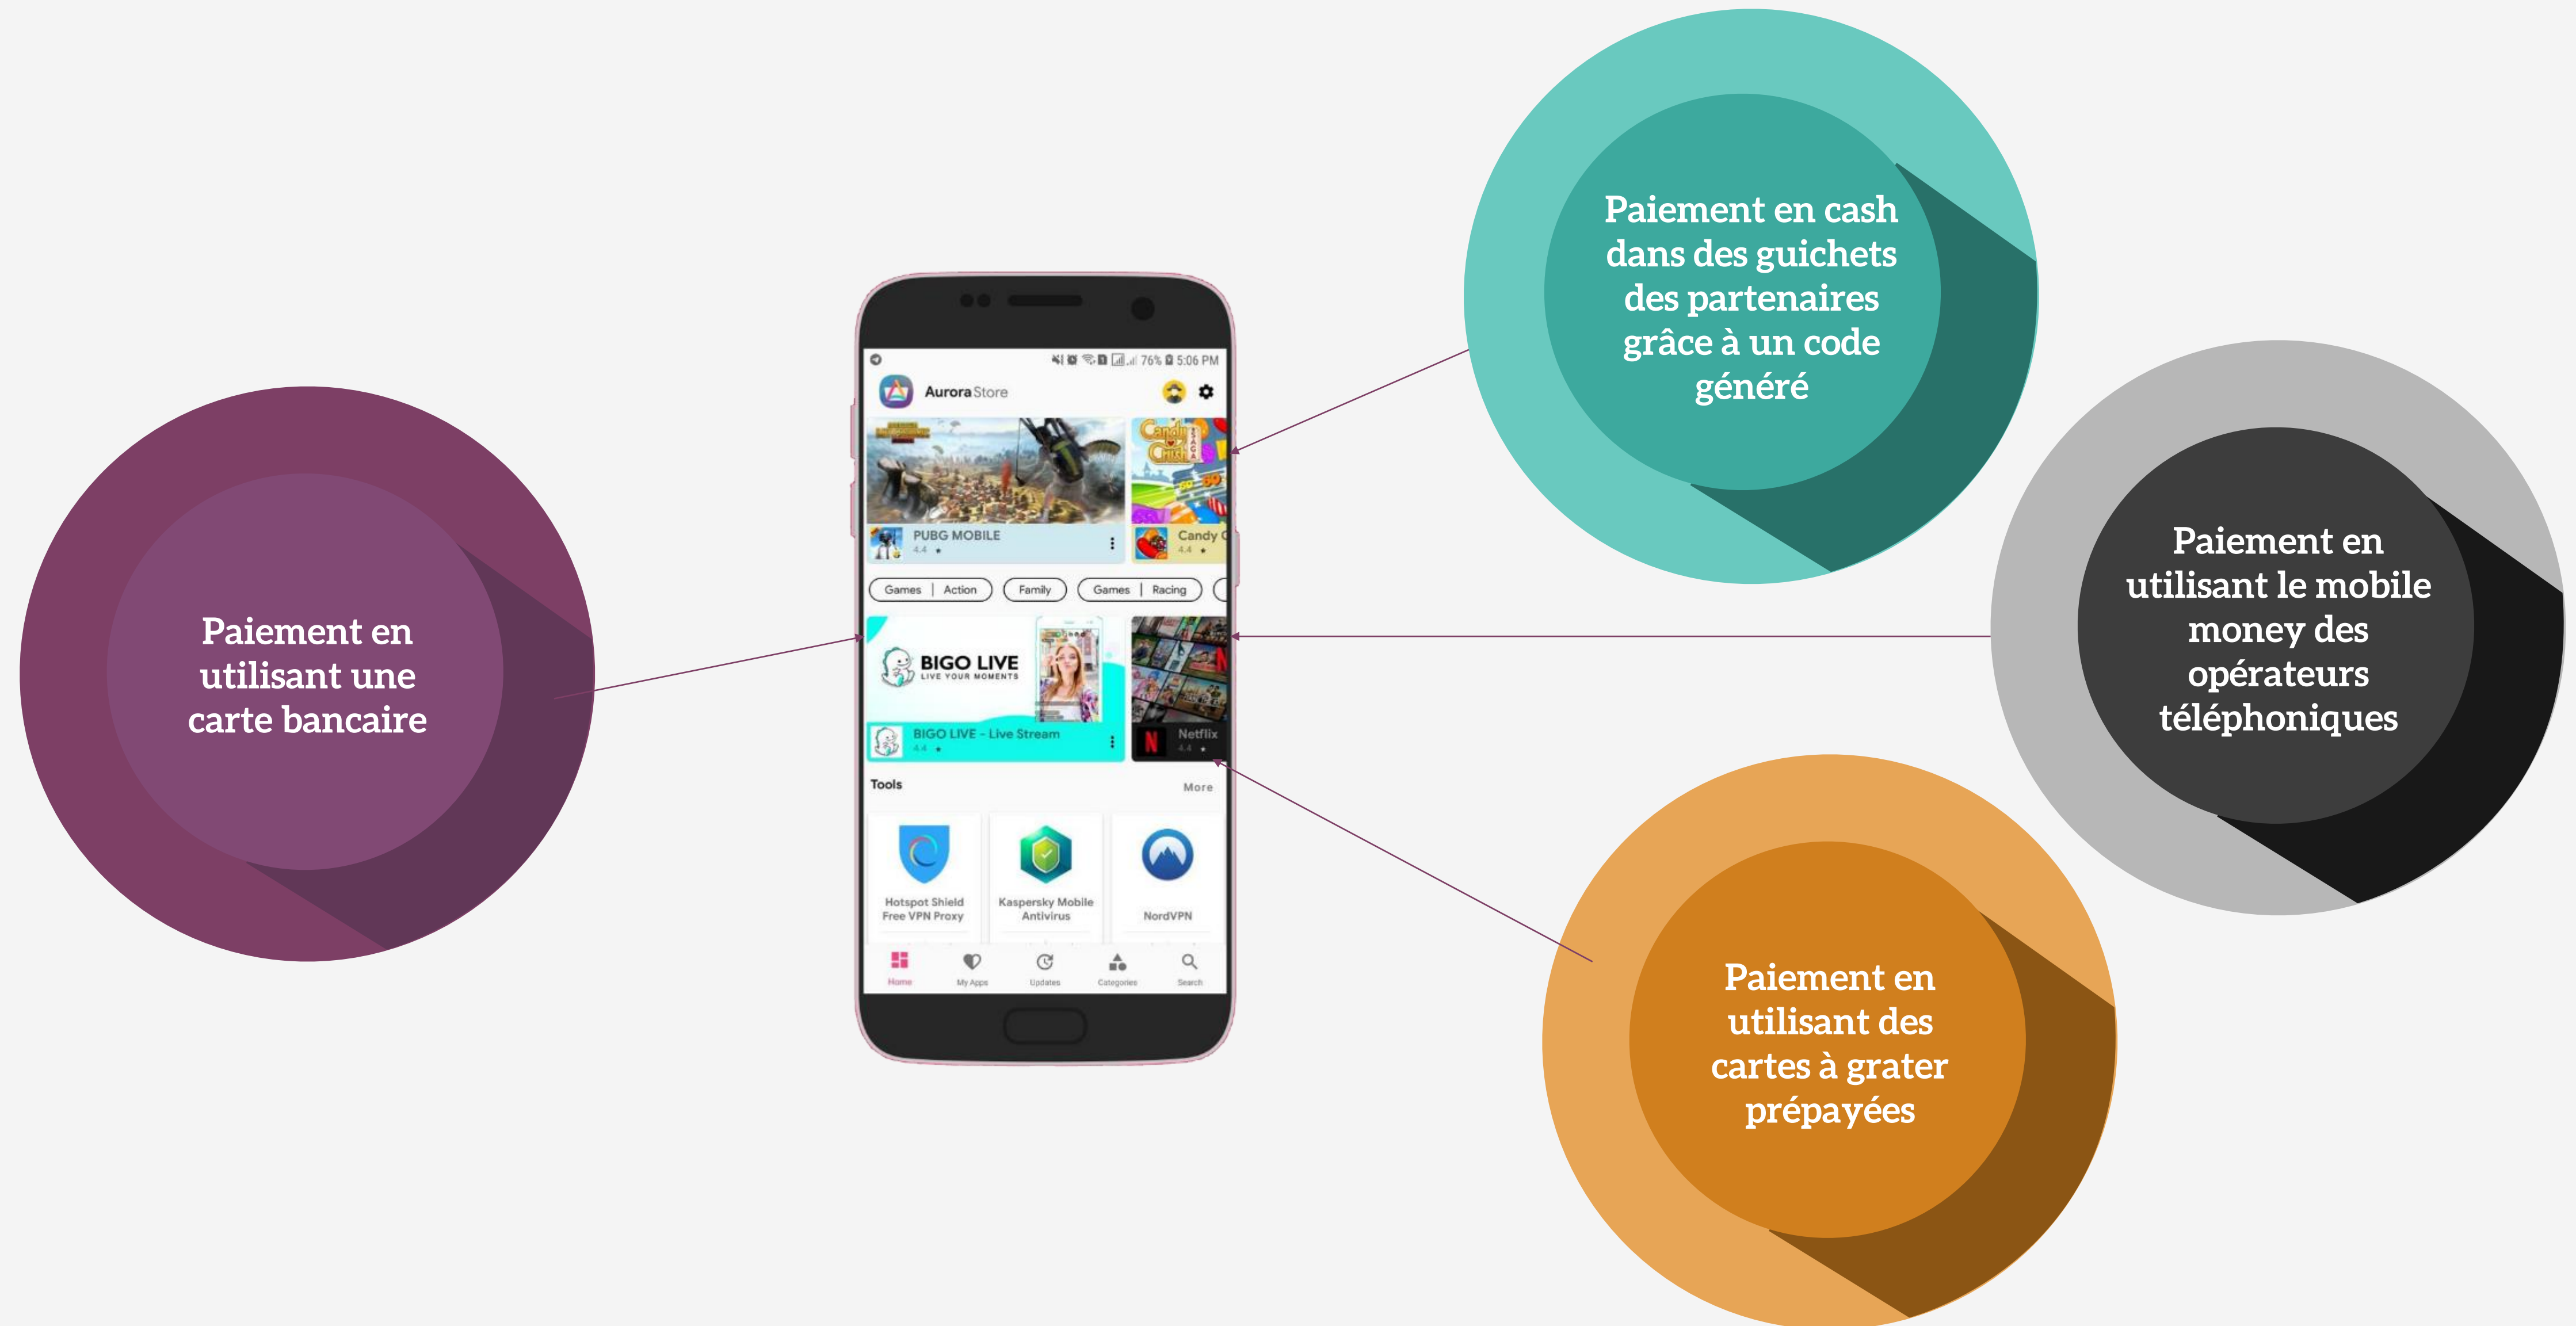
Paiement en utilisant une carte bancaire

76% 5:06 PM

Aurora Store

PUBG MOBILE
4.4

Candy C
4.4

Games | Action
Family
Games | Racing

BIGO LIVE
LIVE YOUR MOMENTS

BIGO LIVE - Live Stream
4.4

Netflix
4.4

Tools
More

Hotspot Shield Free VPN Proxy
Kaspersky Mobile Antivirus
NordVPN

Home
My Apps
Updates
Categories
Search

Paiement en cash dans des guichets des partenaires grâce à un code généré

Paiement en utilisant le mobile money des opérateurs téléphoniques

Paiement en utilisant des cartes à grater prépayées